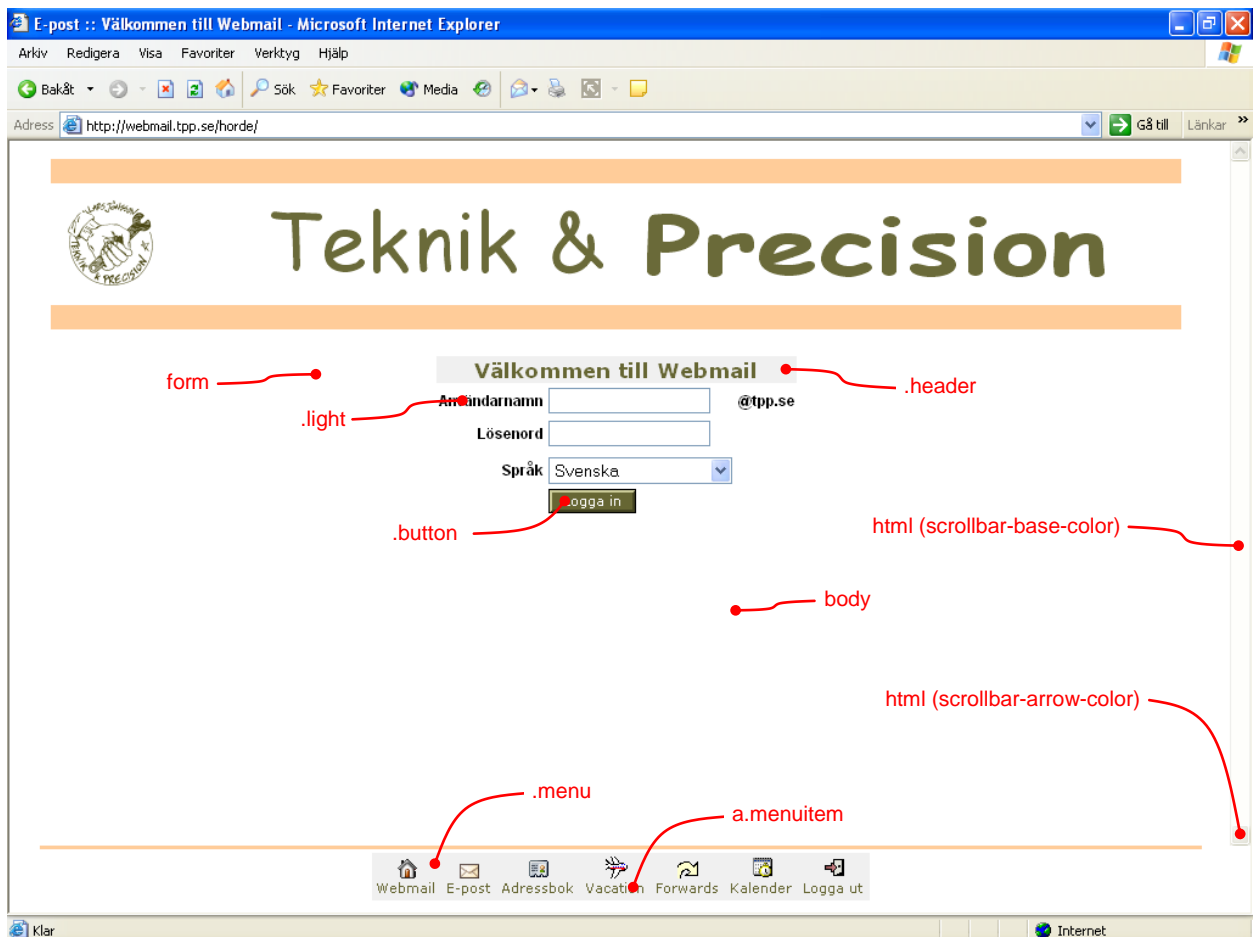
E-post :: Välkommen till Webmail - Microsoft Internet Explorer

Arkiv Redigera Visa Favoriter Verktyg Hjälp

Bakåt Sök Favoriter Media

Adress http://webmail.tpp.se/horde/ Gå till Länkar

Teknik & Precision

Välkommen till Webmail

form

.header

.light

Användarnamn @tpp.se

Lösenord

Språk Svenska

Logga in

.button

html (scrollbar-base-color)

body

html (scrollbar-arrow-color)

.menu

a.menuitem

Webmail E-post Adressbok Vacation Forwards Kalender Logga ut

Klar Internet